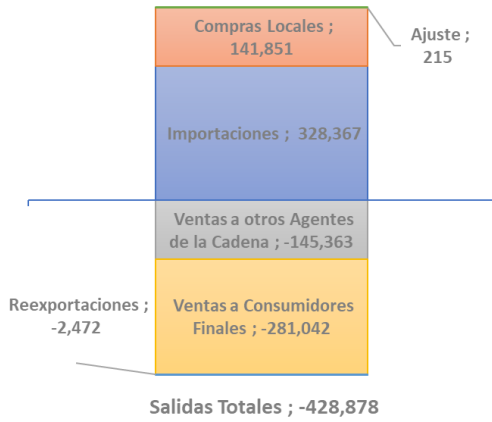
Compras Locales ; 141,851

Ajuste ; 215

Importaciones ; 328,367

Ventas a otros Agentes de la Cadena ; -145,363

Reexportaciones ; -2,472

Ventas a Consumidores Finales ; -281,042

Salidas Totales ; -428,878